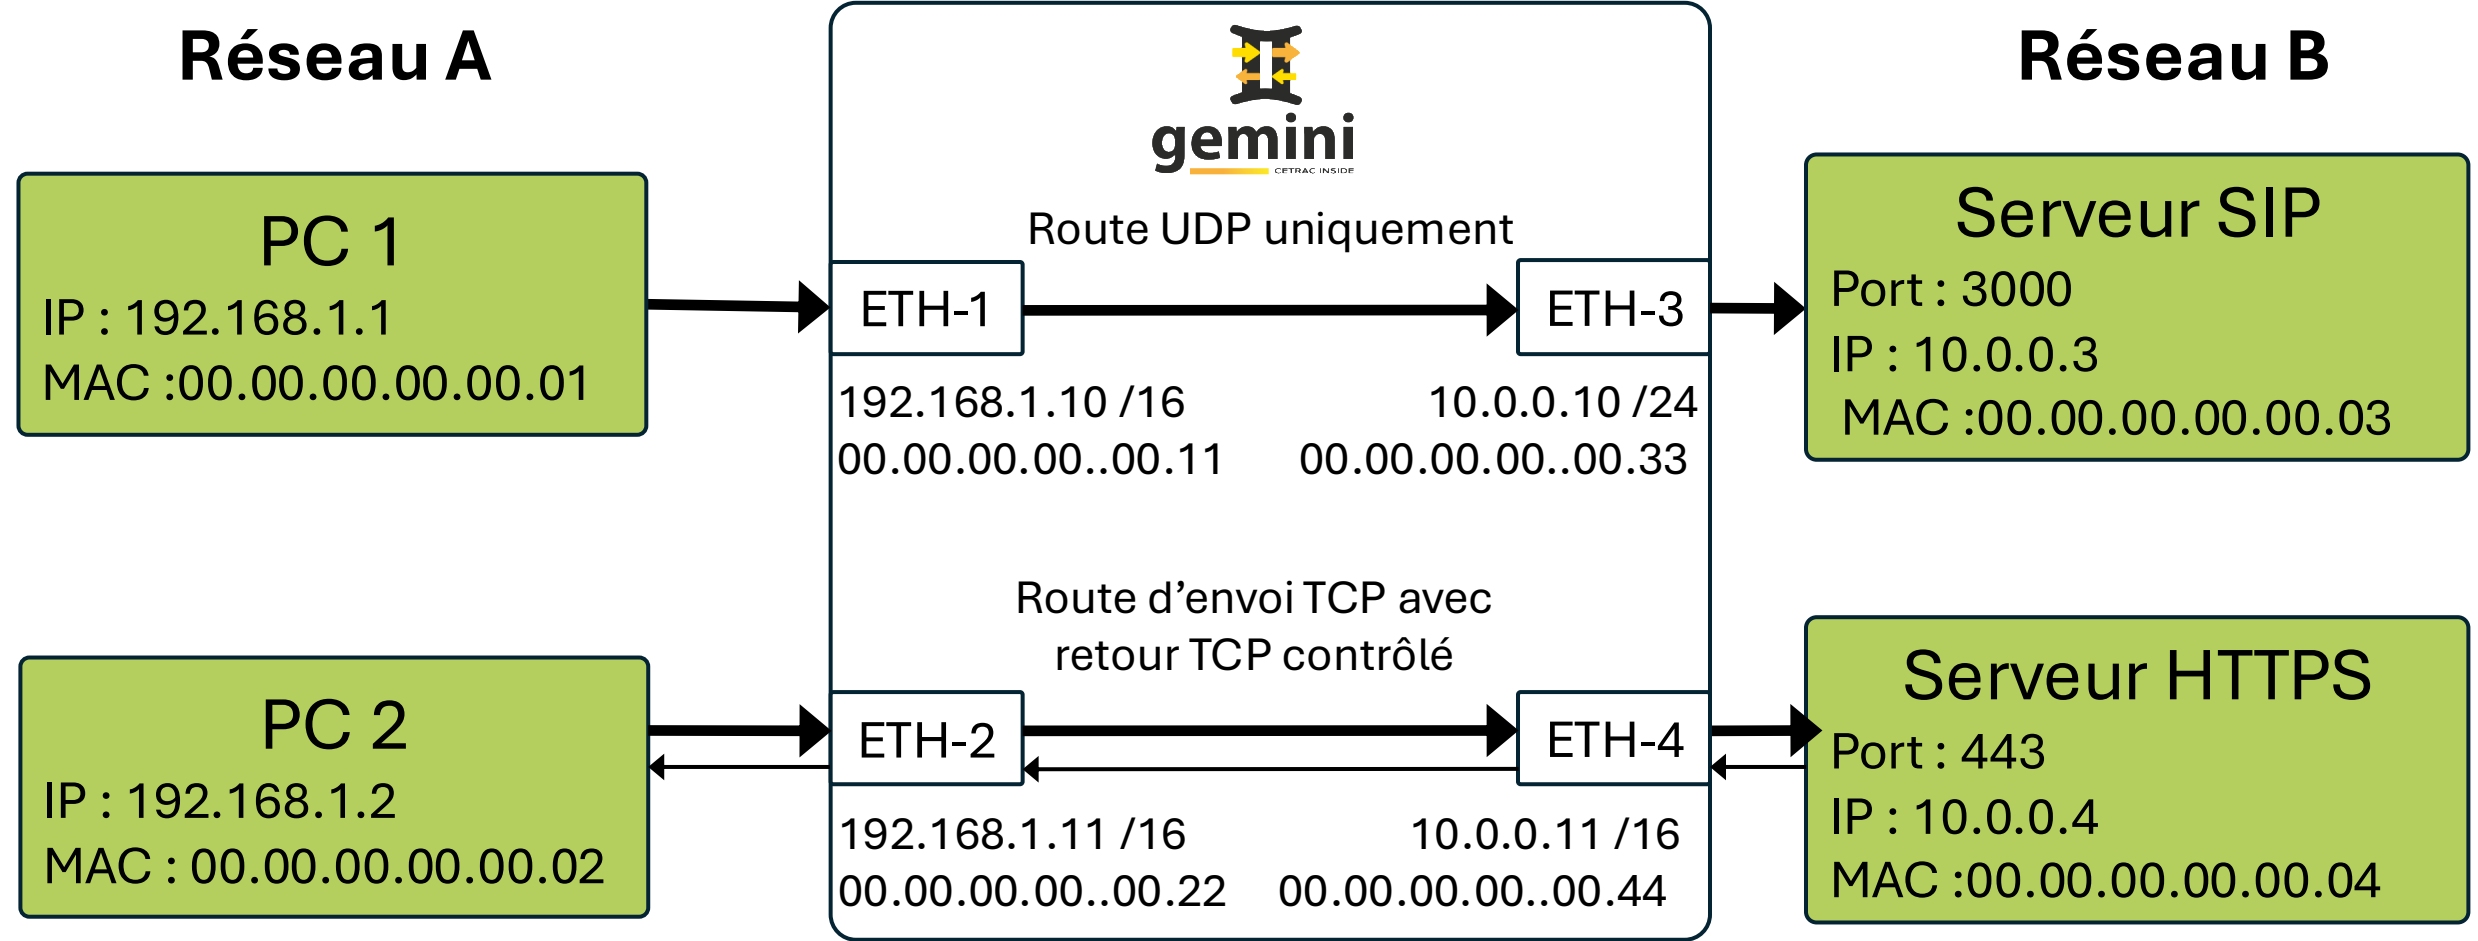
Réseau A

Réseau B

gemini
CETRAC INSIDE

PC 1
IP : 192.168.1.1
MAC :00.00.00.00.00.01

Route UDP uniquement

ETH-1

ETH-3

192.168.1.10 /16
00.00.00.00..00.11

10.0.0.10 /24
00.00.00.00..00.33

Serveur SIP
Port : 3000
IP : 10.0.0.3
MAC :00.00.00.00.00.03

Route d’envoi TCP avec retour TCP contrôlé

PC 2
IP : 192.168.1.2
MAC : 00.00.00.00.00.02

ETH-2

ETH-4

192.168.1.11 /16
00.00.00.00..00.22

10.0.0.11 /16
00.00.00.00..00.44

Serveur HTTPS
Port : 443
IP : 10.0.0.4
MAC :00.00.00.00.00.04